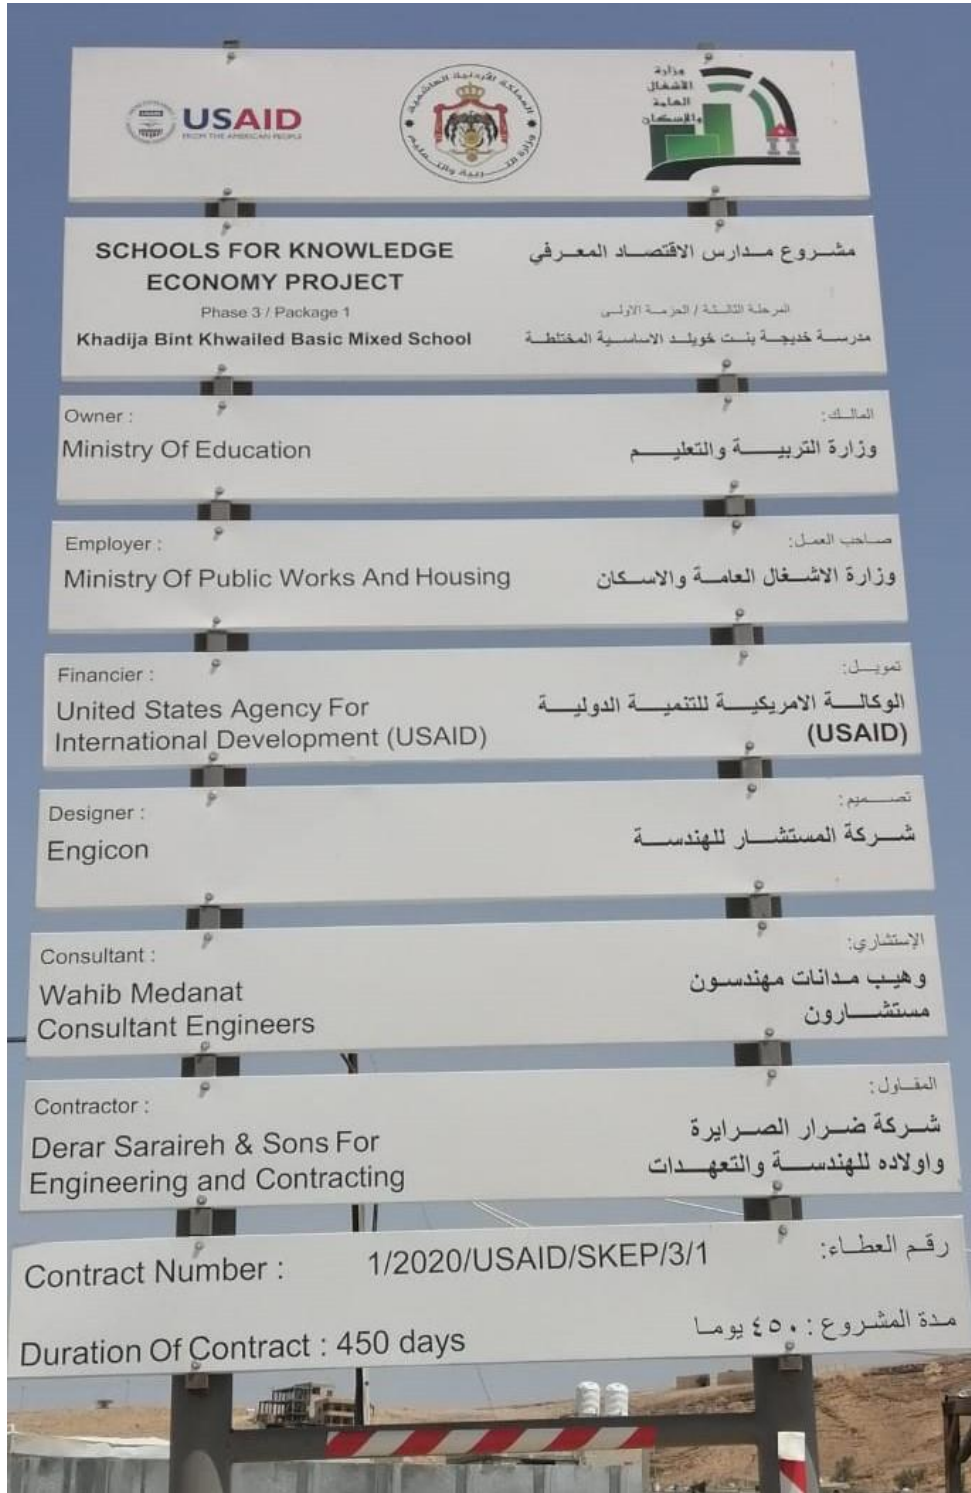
USAID
FROM THE AMERICAN PEOPLE

المملكة الأردنية الهاشمية
وزارة التربية والتعليم

وزارة
الأشغال
العامة
والإسكان

SCHOOLS FOR KNOWLEDGE ECONOMY PROJECT
Phase 3 / Package 1
Khadija Bint Khwailed Basic Mixed School

مشروع مدارس الاقتصاد المعرفي
المرحلة الثالثة / الحزمة الأولى
مدرسة خديجة بنت خويلد الاساسية المختلطة

Owner :
Ministry Of Education

المالك:
وزارة التربية والتعليم

Employer :
Ministry Of Public Works And Housing

صاحب العمل:
وزارة الاشغال العامة والاسكان

Financier :
United States Agency For International Development (USAID)

تمويل:
الوكالة الامريكية للتنمية الدولية
(USAID)

Designer :
Engicon

تصميم:
شركة المستشار للهندسة

Consultant :
Wahib Medanat Consultant Engineers

الإستشاري:
وهيب مدانات مهندسون مستشارون

Contractor :
Derar Saraireh & Sons For Engineering and Contracting

المقاول:
شركة ضرار الصرايرة واولاده للهندسة والتعهدات

Contract Number : 1/2020/USAID/SKEP/3/1
رقم العطاء:

Duration Of Contract : 450 days
مدة المشروع : ٤٥٠ يوما